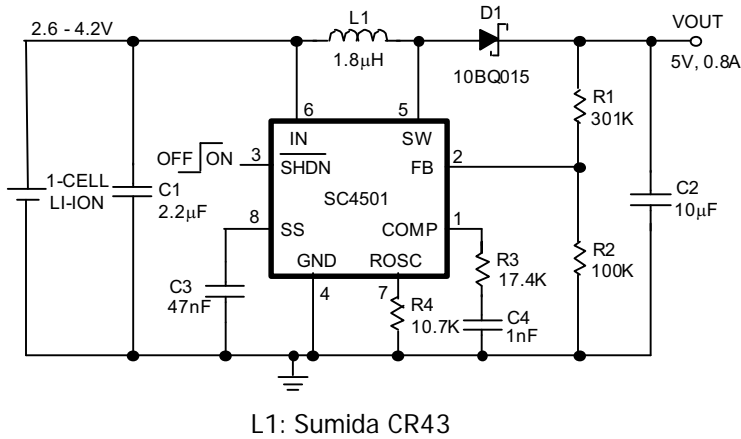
2.6 - 4.2V
L1
1.8µH
D1
10BQ015
VOUT
5V, 0.8A
6
5
IN
SW
OFF ON
3
SHDN
FB
2
R1
301K
1-CELL
LI-ION
C1
2.2µF
SC4501
C2
10µF
8
SS
COMP
1
R3
17.4K
R2
100K
GND
ROSC
C3
47nF
4
7
R4
10.7K
C4
1nF

L1: Sumida CR43